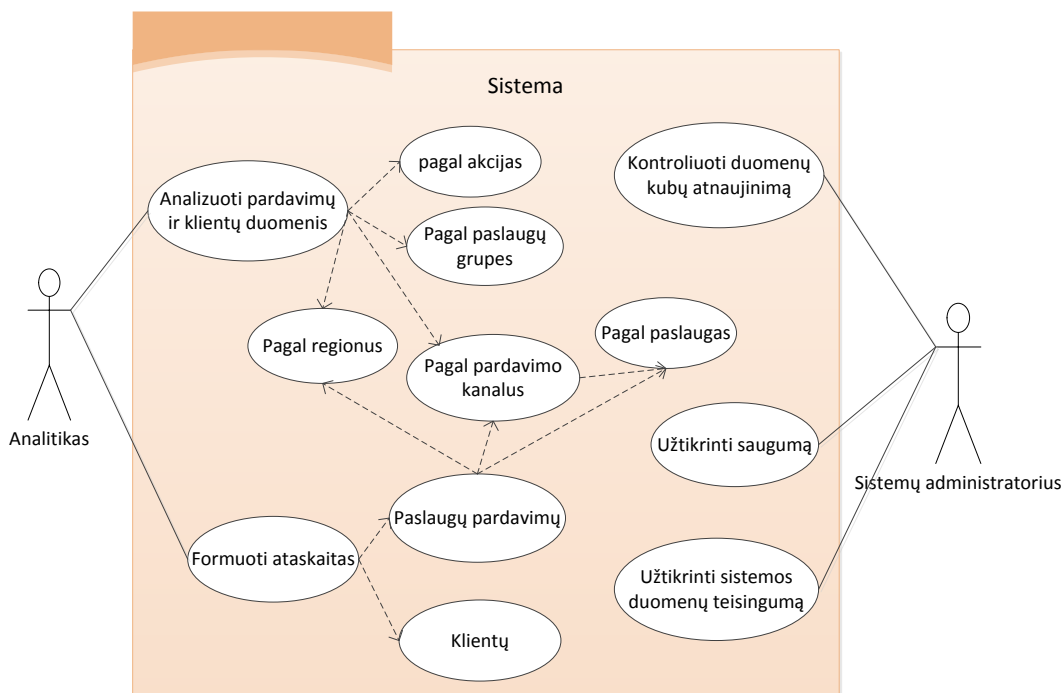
Sistema

Analitikas

Analizuoti pardavimų ir klientų duomenis

pagal akcijas

Pagal paslaugų grupes

Pagal regionus

Pagal pardavimo kanalus

Pagal paslaugas

Formuoti ataskaitas

Paslaugų pardavimų

Klientų

Kontroliuoti duomenų kubų atnaujinimą

Užtikrinti saugumą

Užtikrinti sistemos duomenų teisingumą

Sistemų administratorius